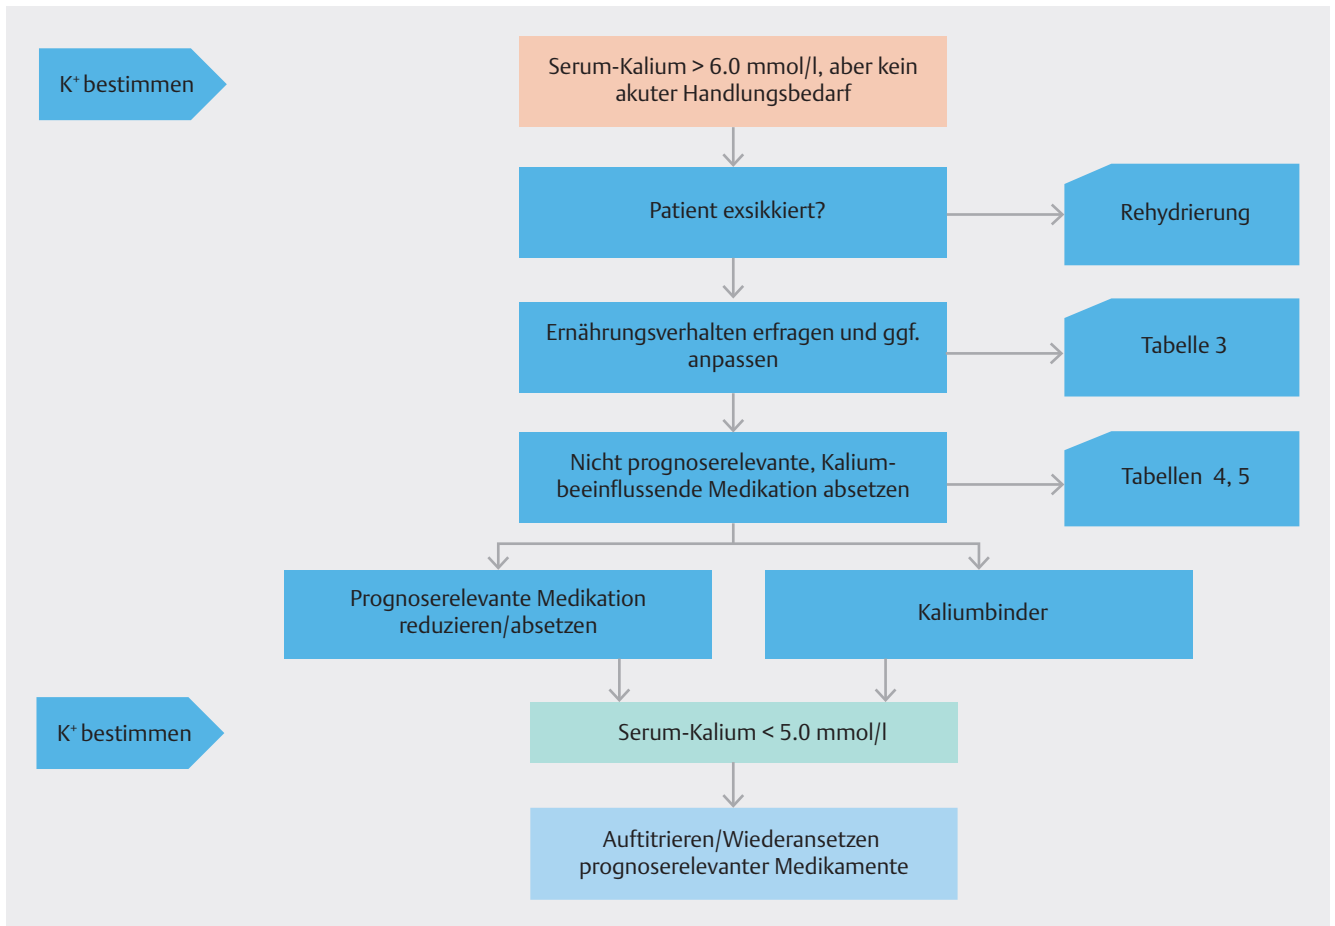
$K^+$ bestimmen

Serum-Kalium > 6.0 mmol/l, aber kein akuter Handlungsbedarf

Patient exsikkiert?

Rehydrierung

Ernährungsverhalten erfragen und ggf. anpassen

Tabelle 3

Nicht prognoserelevante, Kalium-beeinflussende Medikation absetzen

Tabellen 4, 5

Prognoserelevante Medikation reduzieren/absetzen

Kaliumbinder

$K^+$ bestimmen

Serum-Kalium < 5.0 mmol/l

Auftitrieren/Wiederansetzen prognoserelevanter Medikamente